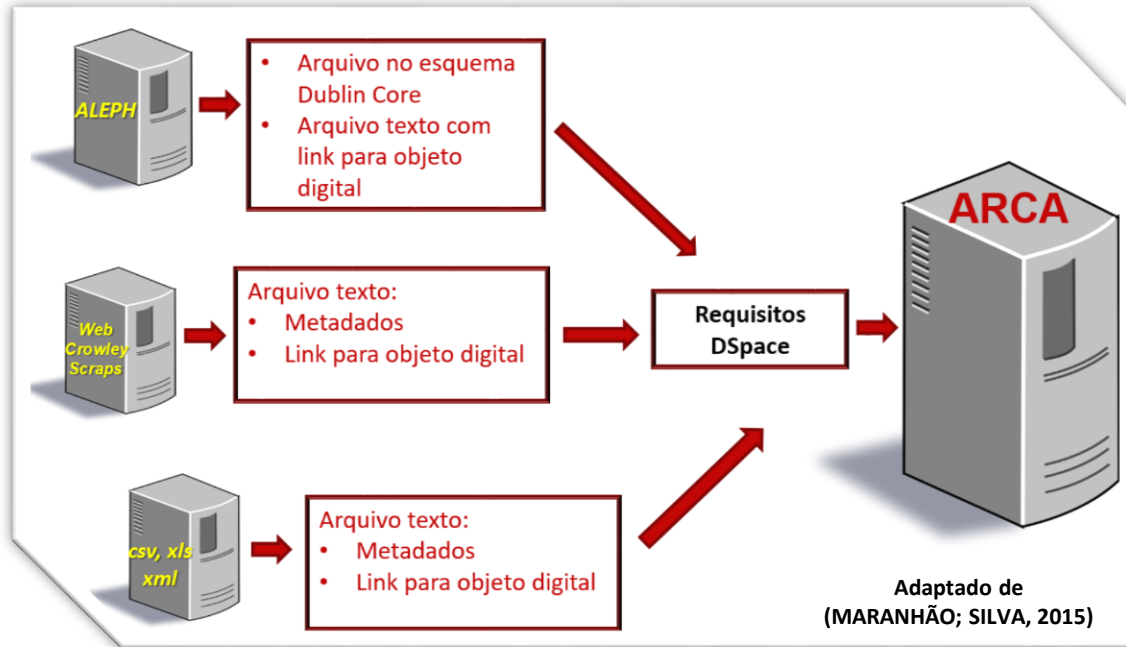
ALEPH

• Arquivo no esquema Dublin Core
• Arquivo texto com link para objeto digital

Web Crowley Scraps

Arquivo texto:
• Metadados
• Link para objeto digital

csv, xls xml

Arquivo texto:
• Metadados
• Link para objeto digital

Requisitos DSpace

ARCA

Adaptado de
(MARANHÃO; SILVA, 2015)